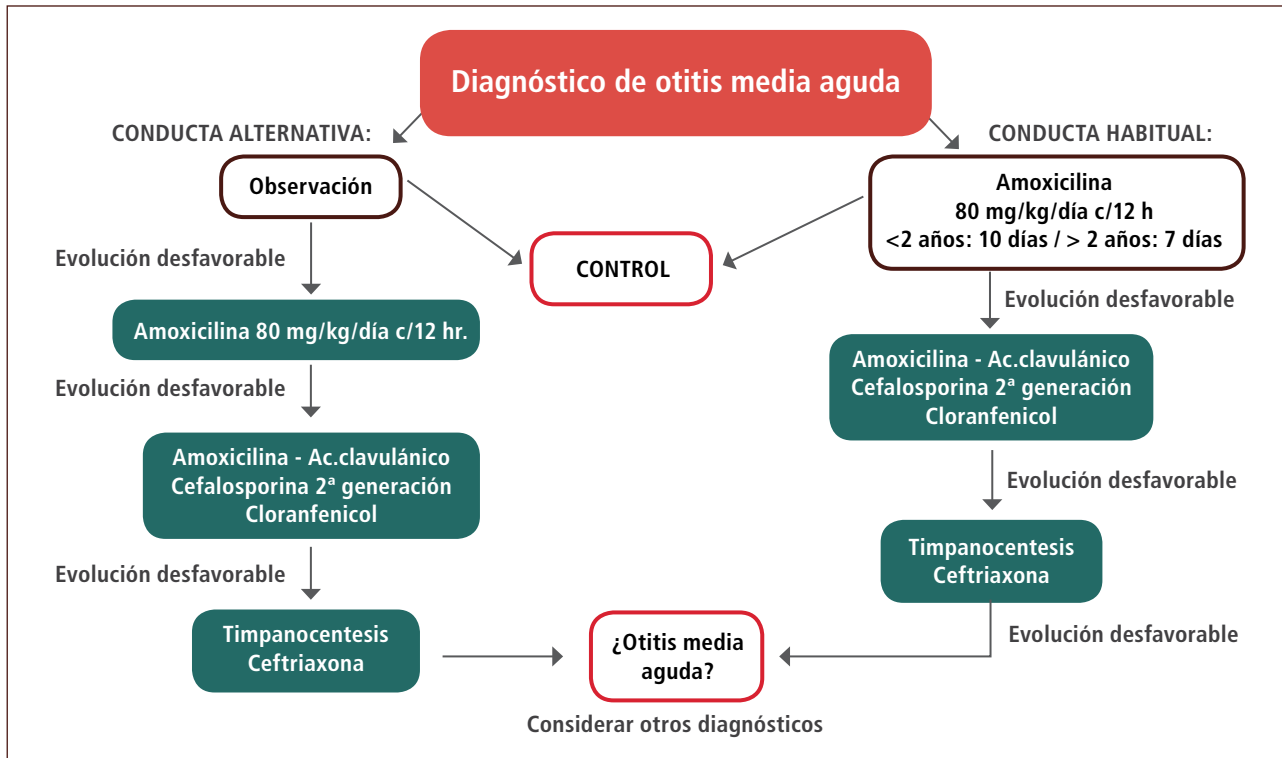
Diagnóstico de otitis media aguda

CONDUCTA ALTERNATIVA:

Observación

Evolución desfavorable

Amoxicilina 80 mg/kg/día c/12 hr.

Evolución desfavorable

Amoxicilina - Ac.clavulánico
Cefalosporina 2ª generación
Cloranfenicol

Evolución desfavorable

Timpanocentesis
Ceftriaxona

CONTROL

CONDUCTA HABITUAL:

Amoxicilina
80 mg/kg/día c/12 h
<2 años: 10 días / > 2 años: 7 días

Evolución desfavorable

Amoxicilina - Ac.clavulánico
Cefalosporina 2ª generación
Cloranfenicol

Evolución desfavorable

Timpanocentesis
Ceftriaxona

Evolución desfavorable

¿Otitis media aguda?

Considerar otros diagnósticos